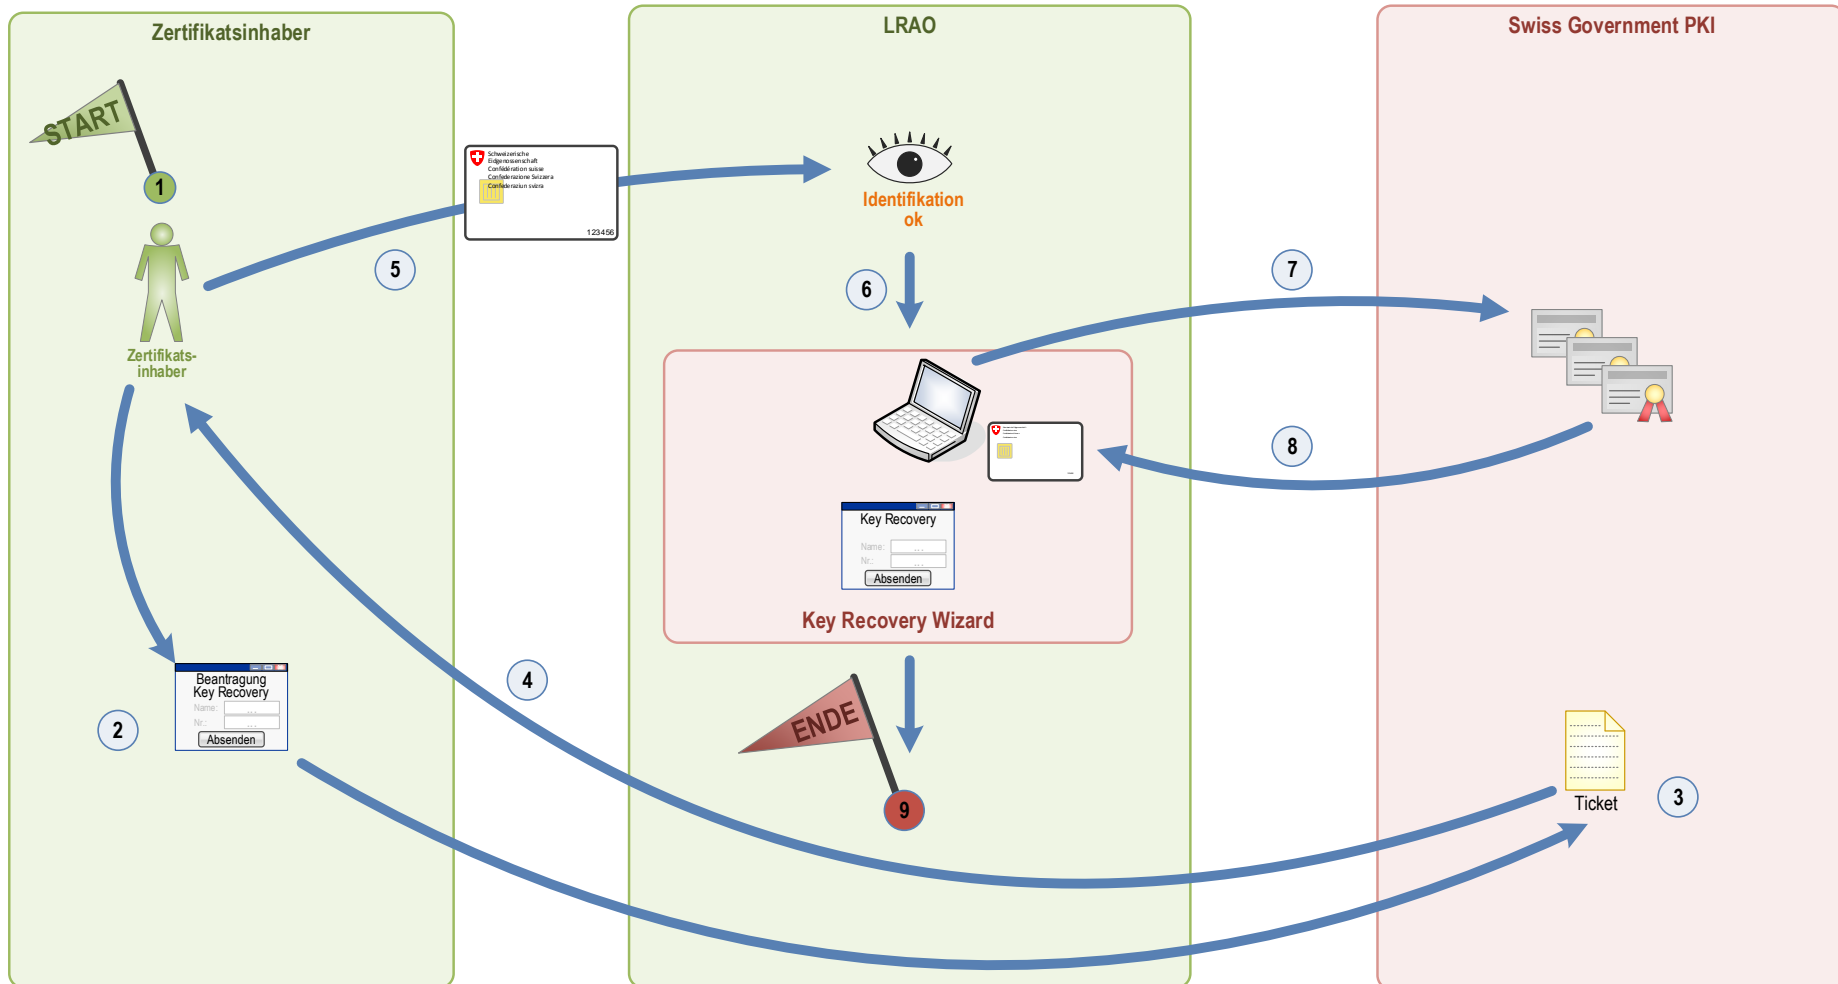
Zertifikatsinhaber

START

1

Zertifikatsinhaber

2

Beantragung Key Recovery
Name:
Nr.:
Absenden

5

Schweizerische Eidgenossenschaft
Confédération suisse
Confederazione Svizzera
Confederaziun svizra
123456

4

LRAO

Identifikation ok

6

Key Recovery
Name:
Nr.:
Absenden

Key Recovery Wizard

ENDE

9

Swiss Government PKI

7

8

Ticket

3